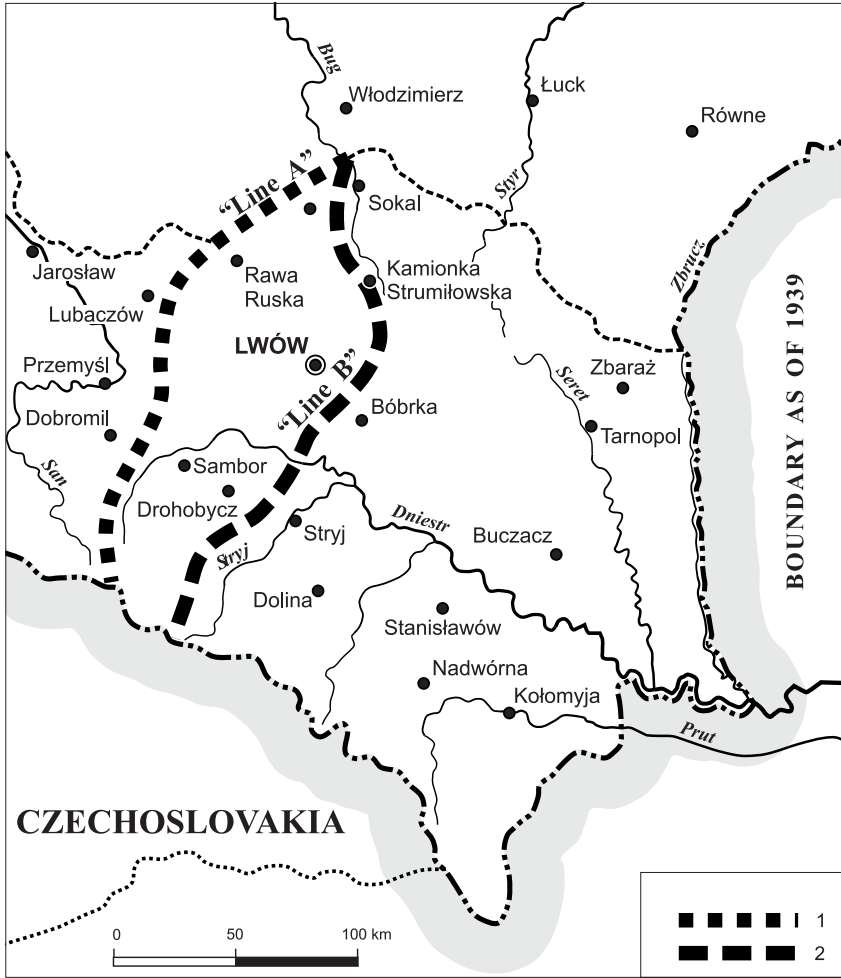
Bug
Włodzimierz
Łuck
Równe
"Line A"
Sokal
Styr
Zbrucz
Jarosław
Rawa Ruska
Kamionka Strumiłowska
Lubaczów
BOUNDARY AS OF 1939
LWÓW
Przemyśl
Zbaraż
"Line B"
Seret
Dobromil
Bóbrka
Tarnopol
San
Sambor
Drohobycz
Dniestr
Stryj
Buczacz
Stryj
Dolina
Stanisławów
Nadwórna
Kołomyja
Prut
CZECHOSLOVAKIA
0
50
100 km
1
2